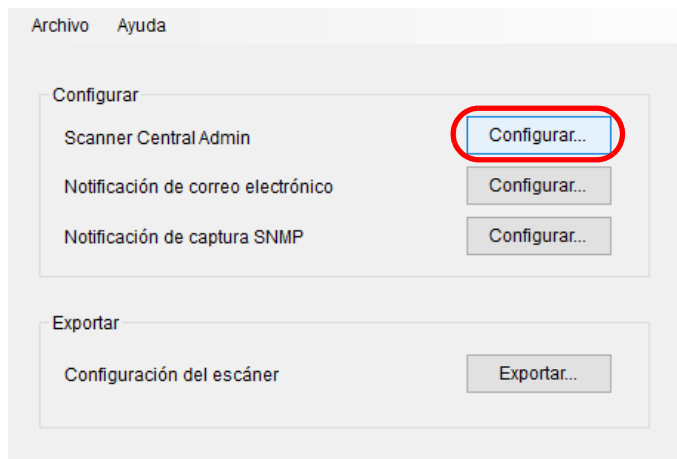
Archivo Ayuda

Configurar

Scanner Central Admin Configurar...

Notificación de correo electrónico Configurar...

Notificación de captura SNMP Configurar...

Exportar

Configuración del escáner Exportar...